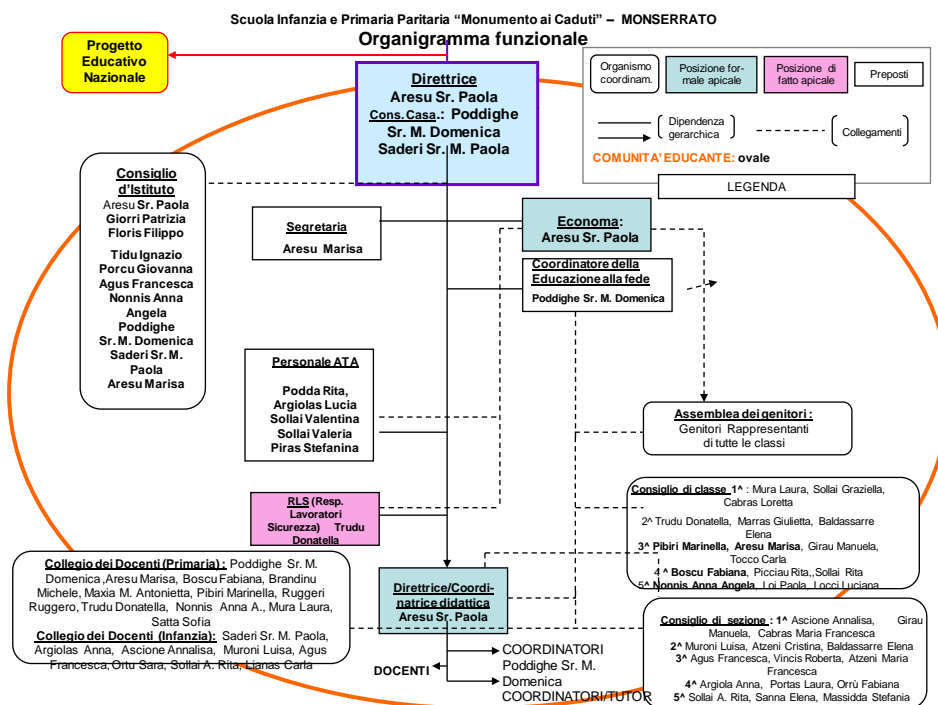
Scuola Infanzia e Primaria Paritaria "Monumento ai Caduti" – MONSERRATO
Organigramma funzionale

Progetto Educativo Nazionale

Direttrice
Aresu Sr. Paola
Cons. Casa.: Poddighe Sr. M. Domenica Saderi Sr. M. Paola

Organismo coordinam.
Posizione formale apicale
Posizione di fatto apicale
Preposti
Dipendenza gerarchica
Collegamenti
COMUNITA' EDUCANTE: ovale
LEGENDA

Consiglio d'Istituto
Aresu Sr. Paola
Giorri Patrizia
Floris Filippo
Tidu Ignazio
Porcu Giovanna
Agus Francesca
Nonnis Anna Angela
Poddighe Sr. M. Domenica
Saderi Sr. M. Paola
Aresu Marisa

Segretaria
Aresu Marisa

Economa:
Aresu Sr. Paola

Coordinatore della Educazione alla fede
Poddighe Sr. M. Domenica

Personale ATA
Podda Rita,
Argiolas Lucia
Sollai Valentina
Sollai Valeria
Piras Stefanina

Assemblea dei genitori :
Genitori Rappresentanti di tutte le classi

RLS (Resp. Lavoratori Sicurezza) Trudu Donatella

Consiglio di classe 1^ : Mura Laura, Sollai Graziella, Cabras Loretta
2^ Trudu Donatella, Marras Giulietta, Baldassarre Elena
3^ Pibiri Marinella, Aresu Marisa, Girau Manuela, Tocco Carla
4 ^ Boscu Fabiana, Picciau Rita,,Sollai Rita
5^ Nonnis Anna Angela, Loi Paola, Locci Luciana

Collegio dei Docenti (Primaria) : Poddighe Sr. M. Domenica ,Aresu Marisa, Boscu Fabiana, Brandinu Michele, Maxia M. Antonietta, Pibiri Marinella, Ruggeri Ruggero, Trudu Donatella, Nonnis Anna A., Mura Laura, Satta Sofia
Collegio dei Docenti (Infanzia): Saderi Sr. M. Paola, Argiolas Anna, Ascione Annalisa, Muroni Luisa, Agus Francesca, Ortu Sara, Sollai A. Rita, Lianas Carla

Direttrice/Coordinatrice didattica
Aresu Sr. Paola

Consiglio di sezione : 1^ Ascione Annalisa, Girau Manuela, Cabras Maria Francesca
2^ Muroni Luisa, Atzeni Cristina, Baldassarre Elena
3^ Agus Francesca, Vincis Roberta, Atzeni Maria Francesca
4^ Argiola Anna, Portas Laura, Orrù Fabiana
5^ Sollai A. Rita, Sanna Elena, Massidda Stefania

COORDINATORI
Poddighe Sr. M. Domenica
COORDINATORI/TUTOR
DOCENTI